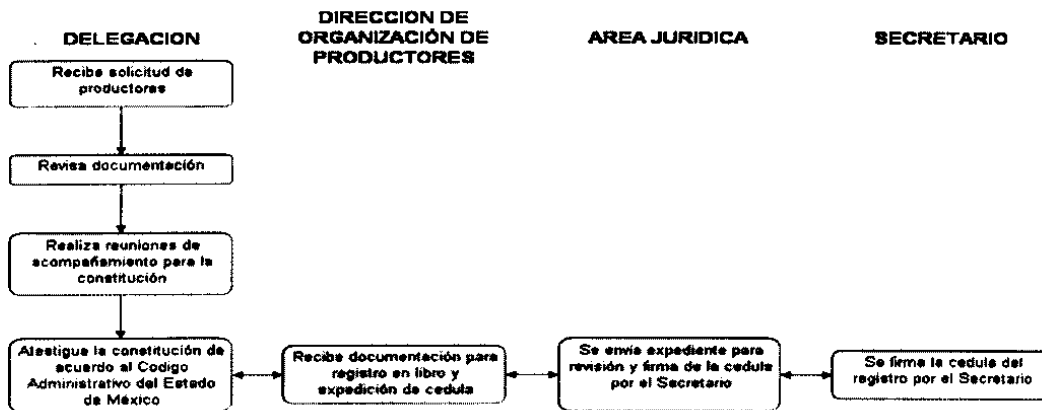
DELEGACION

DIRECCION DE ORGANIZACIÓN DE PRODUCTORES

AREA JURIDICA

SECRETARIO

Recibe solicitud de productores

Revisa documentación

Realiza reuniones de acompañamiento para la constitución

Atestigue la constitución de acuerdo al Codigo Administrativo del Estado de México

Recibe documentación para registro en libro y expedición de cedula

Se envia expediente para revisión y firma de la cedula por el Secretario

Se firma la cedula del registro por el Secretario